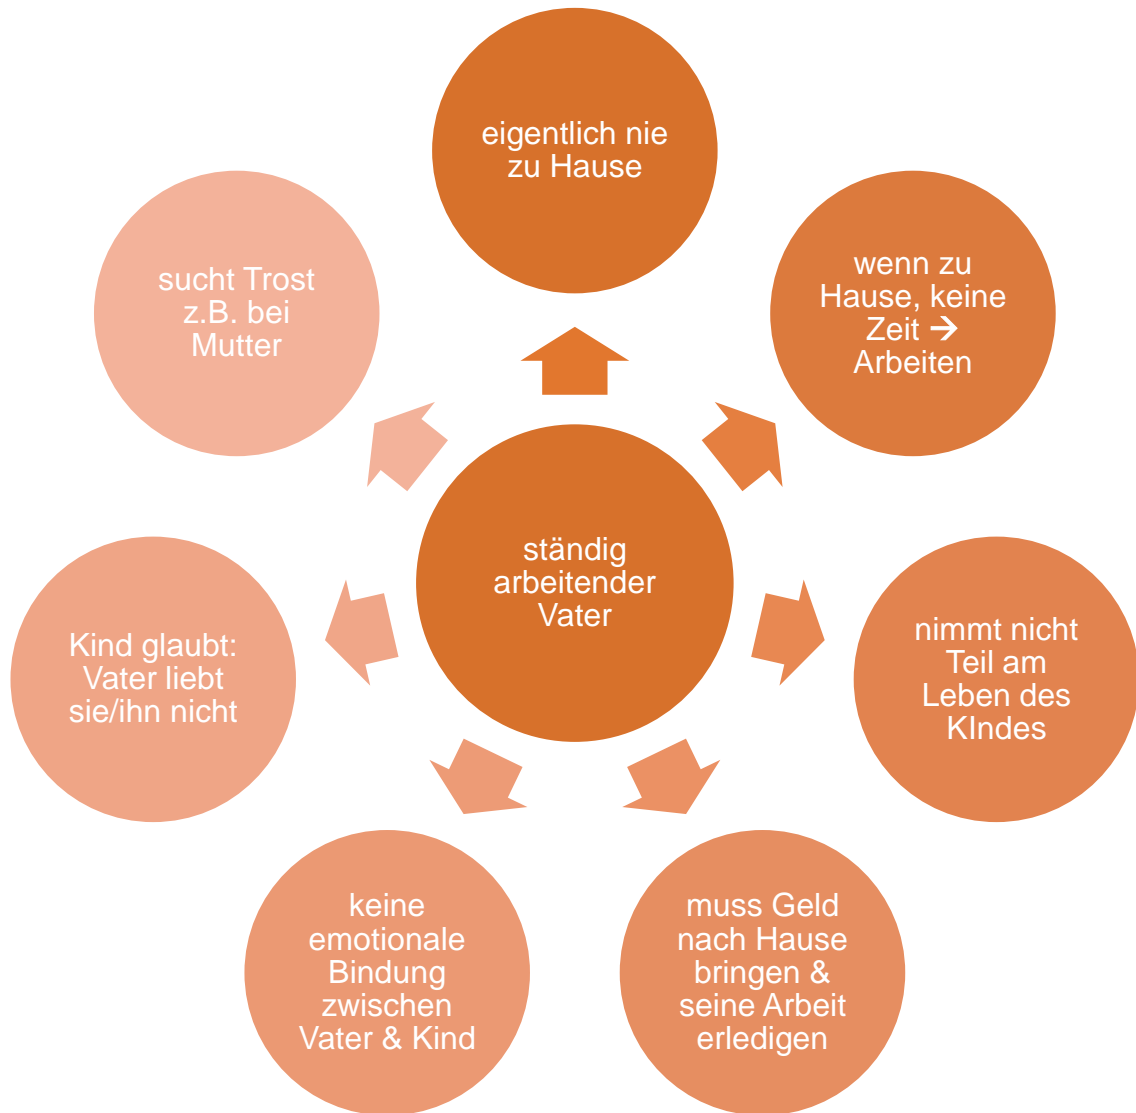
ständig arbeitender Vater

eigentlich nie zu Hause

wenn zu Hause, keine Zeit → Arbeiten

nimmt nicht Teil am Leben des KIndes

muss Geld nach Hause bringen & seine Arbeit erledigen

keine emotionale Bindung zwischen Vater & Kind

Kind glaubt: Vater liebt sie/ihn nicht

sucht Trost z.B. bei Mutter